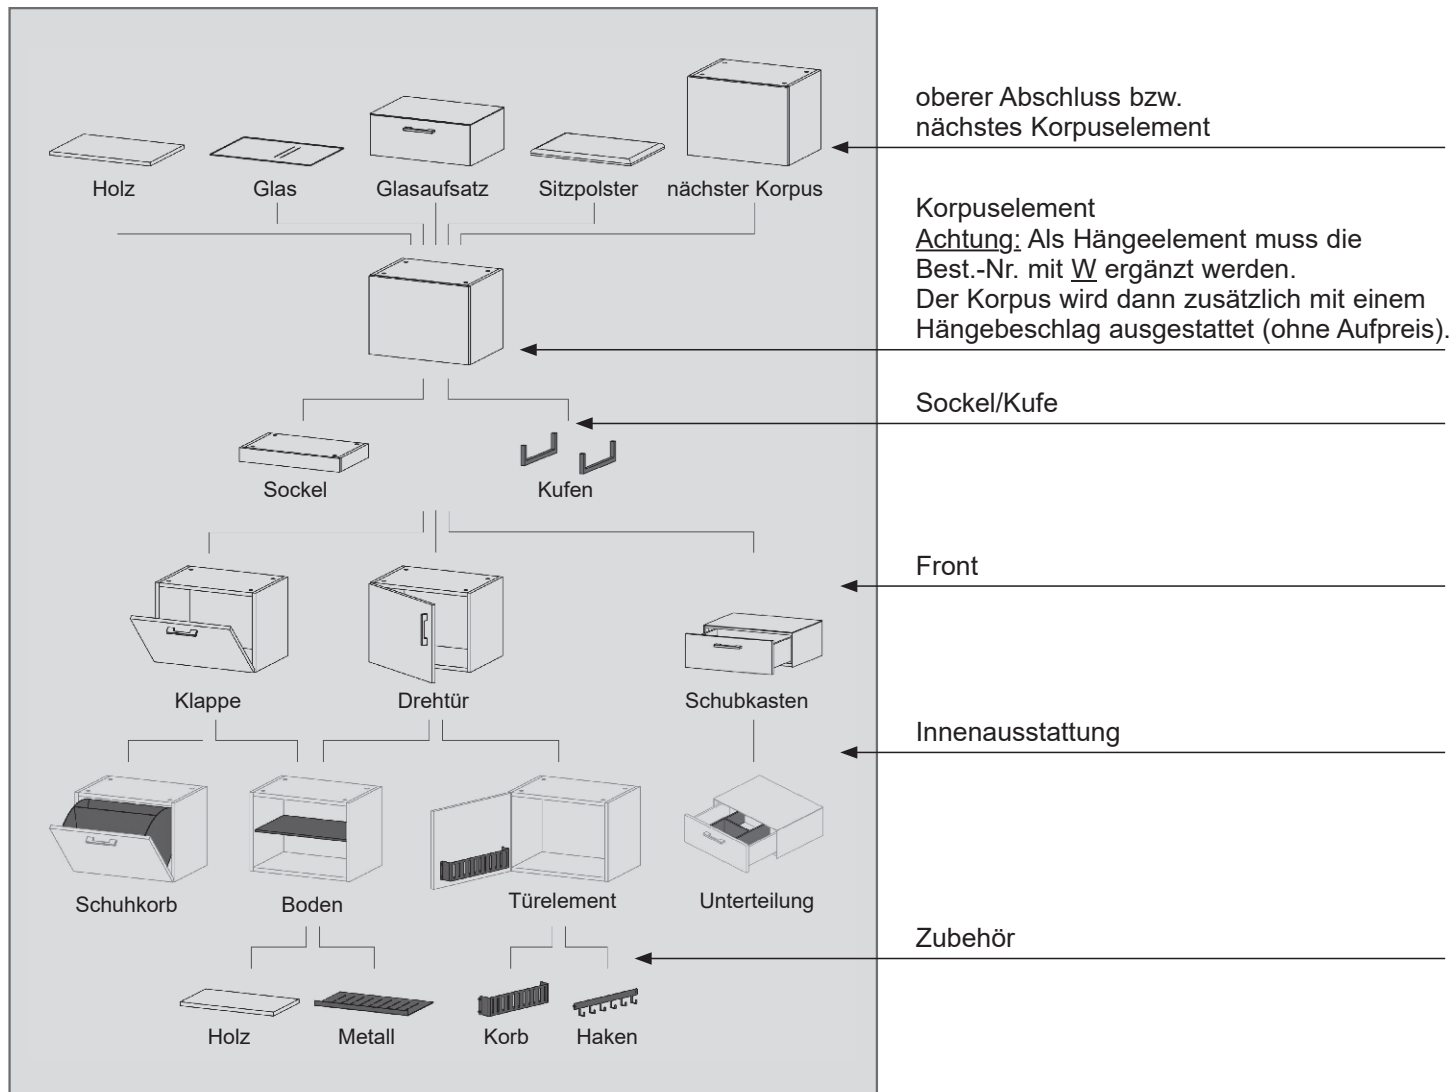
Holz
Glas
Glasaufsatz
Sitzpolster
nächster Korpus

Sockel
Kufen

Klappe
Drehtür
Schubkasten

Schuhkorb
Boden
Türelement
Unterteilung

Holz
Metall
Korb
Haken

oberer Abschluss bzw.
nächstes Korpuselement

Korpuselement
Achtung: Als Hängeelement muss die Best.-Nr. mit W ergänzt werden.
Der Korpus wird dann zusätzlich mit einem Hängebeschlag ausgestattet (ohne Aufpreis).

Sockel/Kufe

Front

Innenausstattung

Zubehör